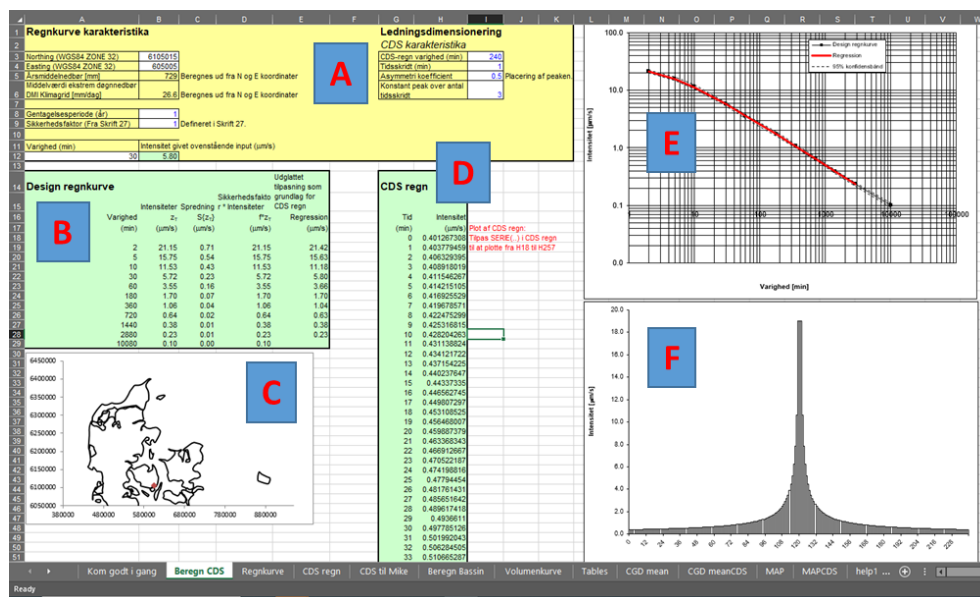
Regnkurve karakteristika

| | |
|---|---|
| Northing (WGS84 ZONE 32) | 6105015 |
| Easting (WGS84 ZONE 32) | 605005 |
| Årsmiddelnedbør [mm] | 729 Beregnes ud fra N og E koordinater |
| Middelværdi ekstrem døgnnedbør DMI Klimagrid [mm/dag] | 26.6 Beregnes ud fra N og E koordinater |
| Gentagelsesperiode (år) | 1 |
| Sikkerhedsfaktor (Fra Skrift 27) | 1 Defineret i Skrift 27. |
| Varighed (min) | Intensitet givet ovenstående input (µm/s) |
| 30 | 5.80 |

A

Ledningsdimensionering
CDS karakteristika

| | |
|---|---|
| CDS-regn varighed (min) | 240 |
| Tidsskridt (min) | 1 |
| Asymmetri koefficient | 0.5 Placering af peaken. |
| Konstant peak over antal tidsskridt | 3 |

Design regnkurve

| Varighed (min) | Intensiteter $z_T$ (µm/s) | Spredning $S(z_T)$ | Sikkerhedsfaktor * Intensiteter $f^*z_T$ (µm/s) | Udglattet tilpasning som grundlag for CDS regn Regression (µm/s) |
|---|---|---|---|---|
| 2 | 21.15 | 0.71 | 21.15 | 21.42 |
| 5 | 15.75 | 0.54 | 15.75 | 15.63 |
| 10 | 11.53 | 0.43 | 11.53 | 11.18 |
| 30 | 5.72 | 0.23 | 5.72 | 5.80 |
| 60 | 3.55 | 0.16 | 3.55 | 3.66 |
| 180 | 1.70 | 0.07 | 1.70 | 1.70 |
| 360 | 1.06 | 0.04 | 1.06 | 1.04 |
| 720 | 0.64 | 0.02 | 0.64 | 0.63 |
| 1440 | 0.38 | 0.01 | 0.38 | 0.38 |
| 2880 | 0.23 | 0.01 | 0.23 | 0.23 |
| 10080 | 0.10 | 0.00 | 0.10 | |

B

CDS regn

D

| Tid (min) | Intensitet (µm/s) |
|---|---|
| 0 | 0.401267308 |
| 1 | 0.403779459 |
| 2 | 0.406329395 |
| 3 | 0.408918019 |
| 4 | 0.411546267 |
| 5 | 0.414215105 |
| 6 | 0.416925529 |
| 7 | 0.419678571 |
| 8 | 0.422475299 |
| 9 | 0.425316815 |
| 10 | 0.428204263 |
| 11 | 0.431138824 |
| 12 | 0.434121722 |
| 13 | 0.437154225 |
| 14 | 0.440237647 |
| 15 | 0.44337335 |
| 16 | 0.446562745 |
| 17 | 0.449807297 |
| 18 | 0.453108525 |
| 19 | 0.456468007 |
| 20 | 0.459887379 |
| 21 | 0.463368343 |
| 22 | 0.466912667 |
| 23 | 0.470522187 |
| 24 | 0.474198816 |
| 25 | 0.47794454 |
| 26 | 0.481761431 |
| 27 | 0.485651642 |
| 28 | 0.489617418 |
| 29 | 0.4936611 |
| 30 | 0.497785126 |
| 31 | 0.501992043 |
| 32 | 0.506284505 |
| 33 | 0.510665287 |

Plot af CDS regn: Tilpas SERIE(...) i CDS regn til at plotte fra H18 til H257

C

6450000
6400000
6350000
6300000
6250000
6200000
6150000
6100000
6050000
380000 480000 580000 680000 780000 880000

E

Design regnkurve
Regression
95% konfidensbånd

100.0
10.0
1.0
0.1
0.0
1 10 100 1000 10000 100000
Intensitet [µm/s]
Varighed [min]

F

20.0
18.0
16.0
14.0
12.0
10.0
8.0
6.0
4.0
2.0
0.0
Intensitet [µm/s]
0 12 24 36 48 60 72 84 96 108 120 132 144 156 168 180 192 204 216 228

Kom godt i gang | Beregn CDS | Regnkurve | CDS regn | CDS til Mike | Beregn Bassin | Volumenkurve | Tables | CGD mean | CGD meanCDS | MAP | MAPCDS | help1

Ready